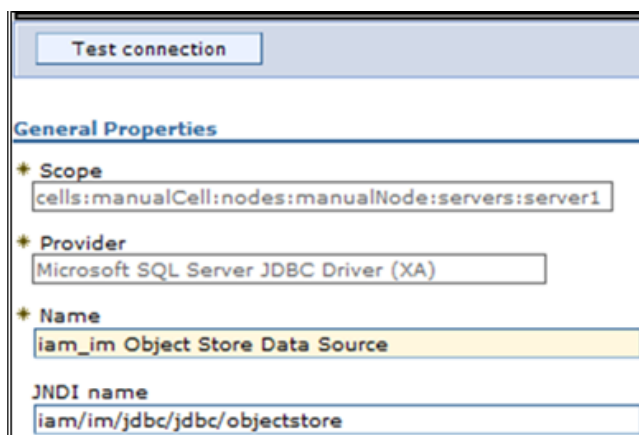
Test connection

General Properties

* Scope
cells:manualCell:nodes:manualNode:servers:server1

* Provider
Microsoft SQL Server JDBC Driver (XA)

* Name
iam_im Object Store Data Source

JNDI name
iam/im/jdbc/jdbc/objectstore